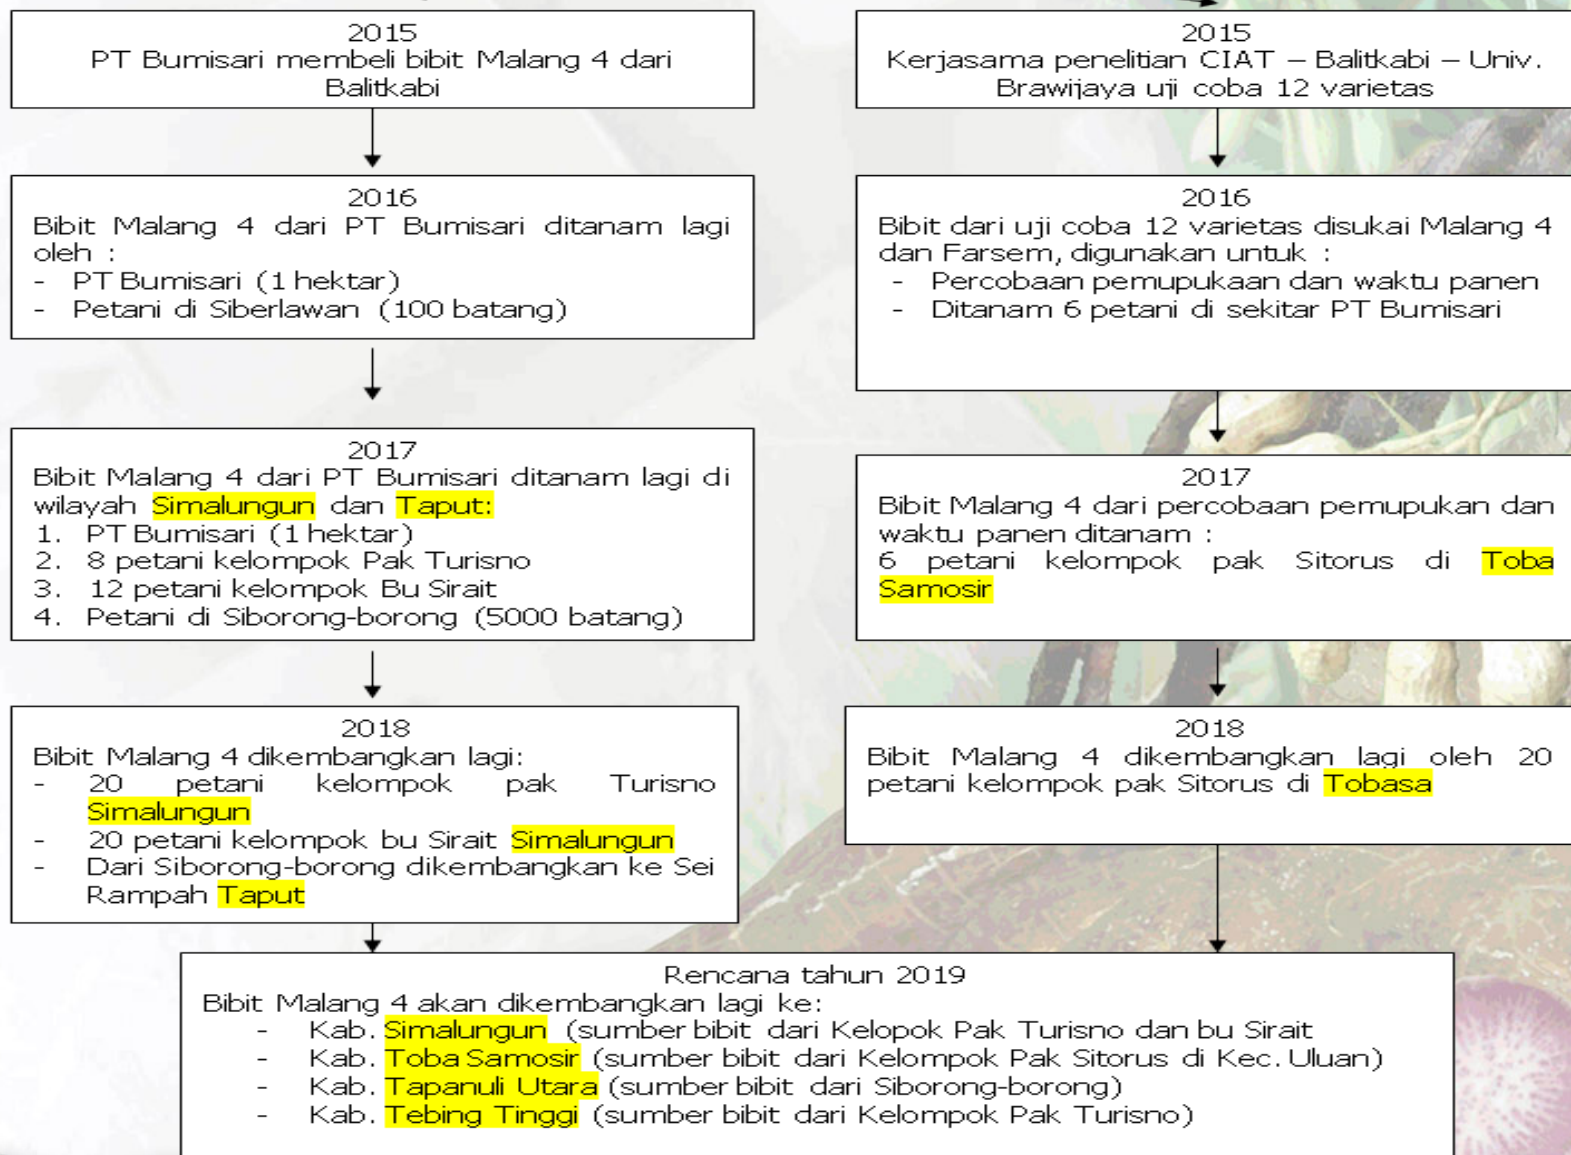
2015
PT Bumisari membeli bibit Malang 4 dari Balitkabi

2016
Bibit Malang 4 dari PT Bumisari ditanam lagi oleh :
- PT Bumisari (1 hektar)
- Petani di Siberlawan (100 batang)

2017
Bibit Malang 4 dari PT Bumisari ditanam lagi di wilayah Simalungun dan Taput:
1. PT Bumisari (1 hektar)
2. 8 petani kelompok Pak Turisno
3. 12 petani kelompok Bu Sirait
4. Petani di Siborong-borong (5000 batang)

2018
Bibit Malang 4 dikembangkan lagi:
- 20 petani kelompok pak Turisno Simalungun
- 20 petani kelompok bu Sirait Simalungun
- Dari Siborong-borong dikembangkan ke Sei Rampah Taput

2015
Kerjasama penelitian CIAT – Balitkabi – Univ. Brawijaya uji coba 12 varietas

2016
Bibit dari uji coba 12 varietas disukai Malang 4 dan Farsem, digunakan untuk :
- Percobaan pemupukaan dan waktu panen
- Ditanam 6 petani di sekitar PT Bumisari

2017
Bibit Malang 4 dari percobaan pemupukan dan waktu panen ditanam :
6 petani kelompok pak Sitorus di Toba Samosir

2018
Bibit Malang 4 dikembangkan lagi oleh 20 petani kelompok pak Sitorus di Tobasa

Rencana tahun 2019
Bibit Malang 4 akan dikembangkan lagi ke:
- Kab. Simalungun (sumber bibit dari Kelopok Pak Turisno dan bu Sirait
- Kab. Toba Samosir (sumber bibit dari Kelompok Pak Sitorus di Kec. Uluan)
- Kab. Tapanuli Utara (sumber bibit dari Siborong-borong)
- Kab. Tebing Tinggi (sumber bibit dari Kelompok Pak Turisno)